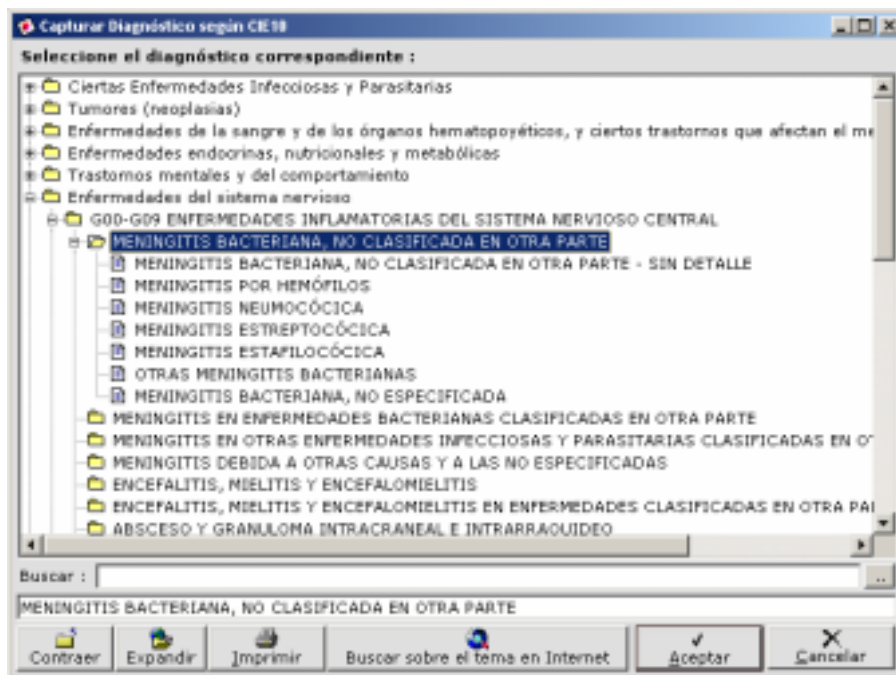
Capturar Diagnóstico según CIE10

Seleccione el diagnóstico correspondiente :

Ciertas Enfermedades Infecciosas y Parasitarias
Tumores (neoplasias)
Enfermedades de la sangre y de los órganos hematopoyéticos, y ciertos trastornos que afectan el me
Enfermedades endocrinas, nutricionales y metabólicas
Trastornos mentales y del comportamiento
Enfermedades del sistema nervioso
G00-G09 ENFERMEDADES INFLAMATORIAS DEL SISTEMA NERVIOSO CENTRAL
MENINGITIS BACTERIANA, NO CLASIFICADA EN OTRA PARTE
MENINGITIS BACTERIANA, NO CLASIFICADA EN OTRA PARTE - SIN DETALLE
MENINGITIS POR HEMÓFILOS
MENINGITIS NEUMOCÓCICA
MENINGITIS ESTREPTOCÓCICA
MENINGITIS ESTAFILOCÓCICA
OTRAS MENINGITIS BACTERIANAS
MENINGITIS BACTERIANA, NO ESPECIFICADA
MENINGITIS EN ENFERMEDADES BACTERIANAS CLASIFICADAS EN OTRA PARTE
MENINGITIS EN OTRAS ENFERMEDADES INFECCIOSAS Y PARASITARIAS CLASIFICADAS EN O
MENINGITIS DEBIDA A OTRAS CAUSAS Y A LAS NO ESPECIFICADAS
ENCEFALITIS, MIELITIS Y ENCEFALOMIELITIS
ENCEFALITIS, MIELITIS Y ENCEFALOMIELITIS EN ENFERMEDADES CLASIFICADAS EN OTRA PA
ABSCESO Y GRANULOMA INTRACRANEAL E INTRARRAQUIDEO

Buscar :

MENINGITIS BACTERIANA, NO CLASIFICADA EN OTRA PARTE

Contraer | Expandir | Imprimir | Buscar sobre el tema en Internet | Aceptar | Cancelar